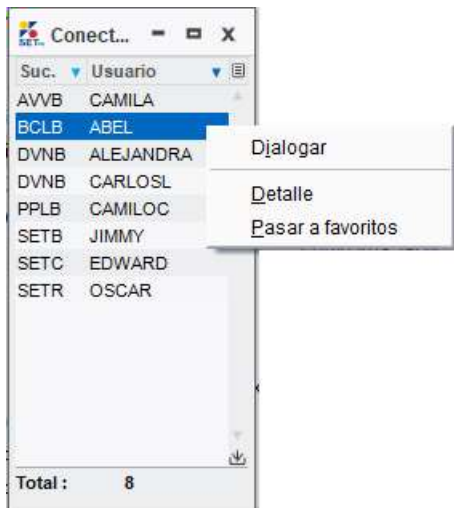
SET Conect... – ☐ X

| Suc. | Usuario |
|---|---|
| AVVB | CAMILA |
| BCLB | ABEL |
| DVNB | ALEJANDRA |
| DVNB | CARLOSL |
| PPLB | CAMILOC |
| SETB | JIMMY |
| SETC | EDWARD |
| SETR | OSCAR |

Total : 8

Dialogar
Detalle
Pasar a favoritos